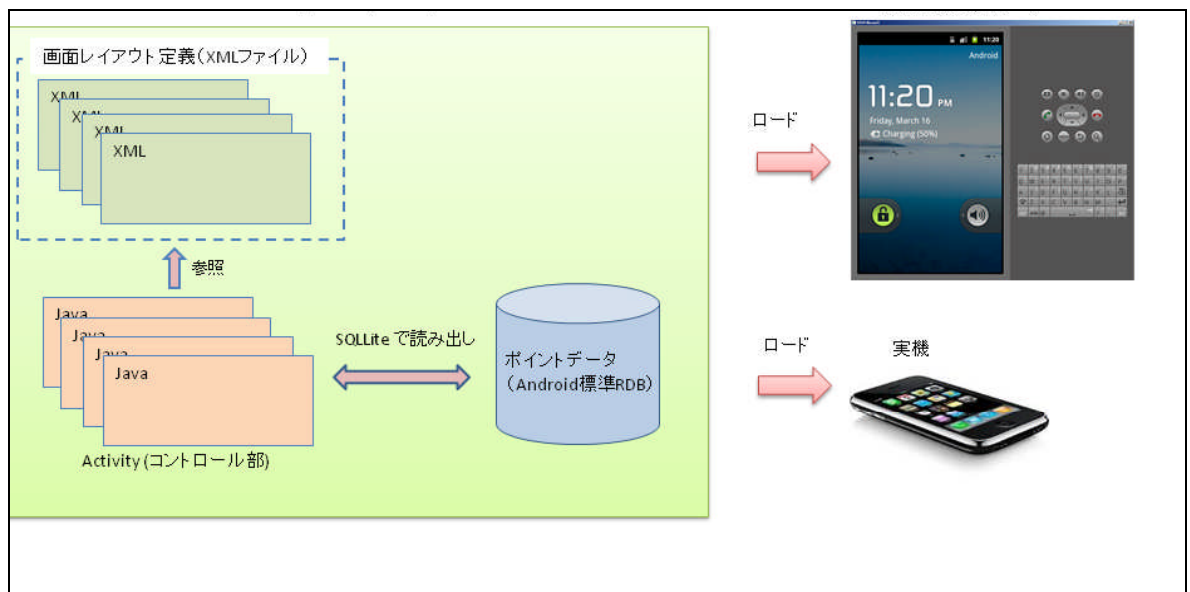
画面レイアウト定義（XMLファイル）

XML
XML
XML
XML

参照

Java
Java
Java
Java

Activity (コントロール部)

SQLLite で読み出し

ポイントデータ
（Android標準RDB）

ロード

Android
11:20 PM
Friday, March 16
Charging (50%)

ロード

実機